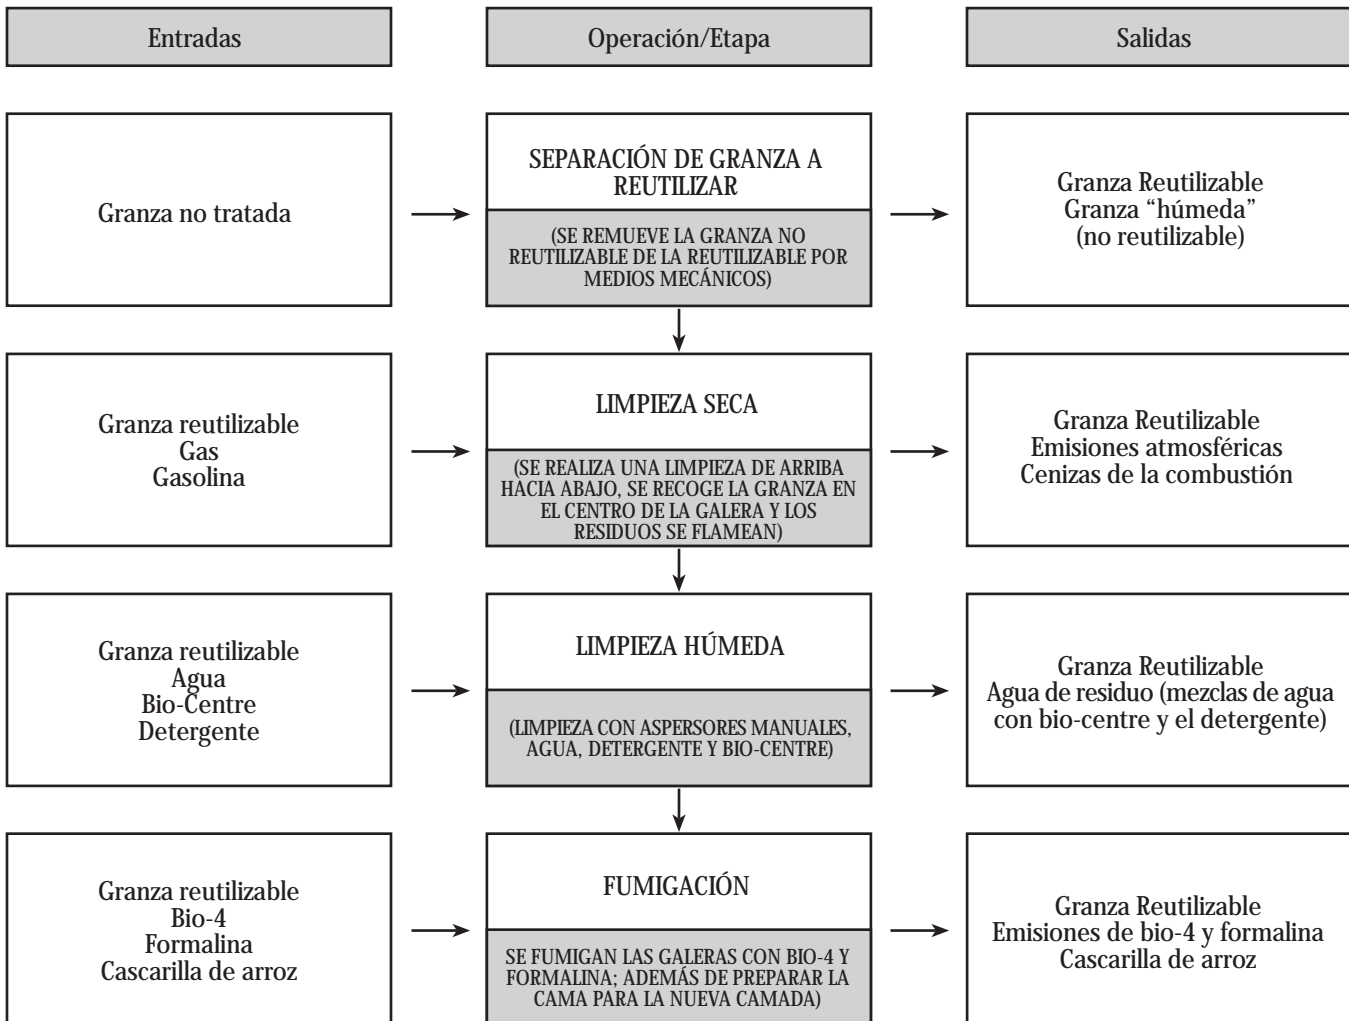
Entradas

Operación/Etapa

Salidas

Granza no tratada

SEPARACIÓN DE GRANZA A REUTILIZAR

(SE REMUEVE LA GRANZA NO REUTILIZABLE DE LA REUTILIZABLE POR MEDIOS MECÁNICOS)

Granza Reutilizable
Granza "húmeda"
(no reutilizable)

Granza reutilizable
Gas
Gasolina

LIMPIEZA SECA

(SE REALIZA UNA LIMPIEZA DE ARRIBA HACIA ABAJO, SE RECOGE LA GRANZA EN EL CENTRO DE LA GALERA Y LOS RESIDUOS SE FLAMEAN)

Granza Reutilizable
Emisiones atmosféricas
Cenizas de la combustión

Granza reutilizable
Agua
Bio-Centre
Detergente

LIMPIEZA HÚMEDA

(LIMPIEZA CON ASPERSORES MANUALES, AGUA, DETERGENTE Y BIO-CENTRE)

Granza Reutilizable
Agua de residuo (mezclas de agua con bio-centre y el detergente)

Granza reutilizable
Bio-4
Formalina
Cascarilla de arroz

FUMIGACIÓN

SE FUMIGAN LAS GALERAS CON BIO-4 Y FORMALINA; ADEMÁS DE PREPARAR LA CAMA PARA LA NUEVA CAMADA)

Granza Reutilizable
Emisiones de bio-4 y formalina
Cascarilla de arroz